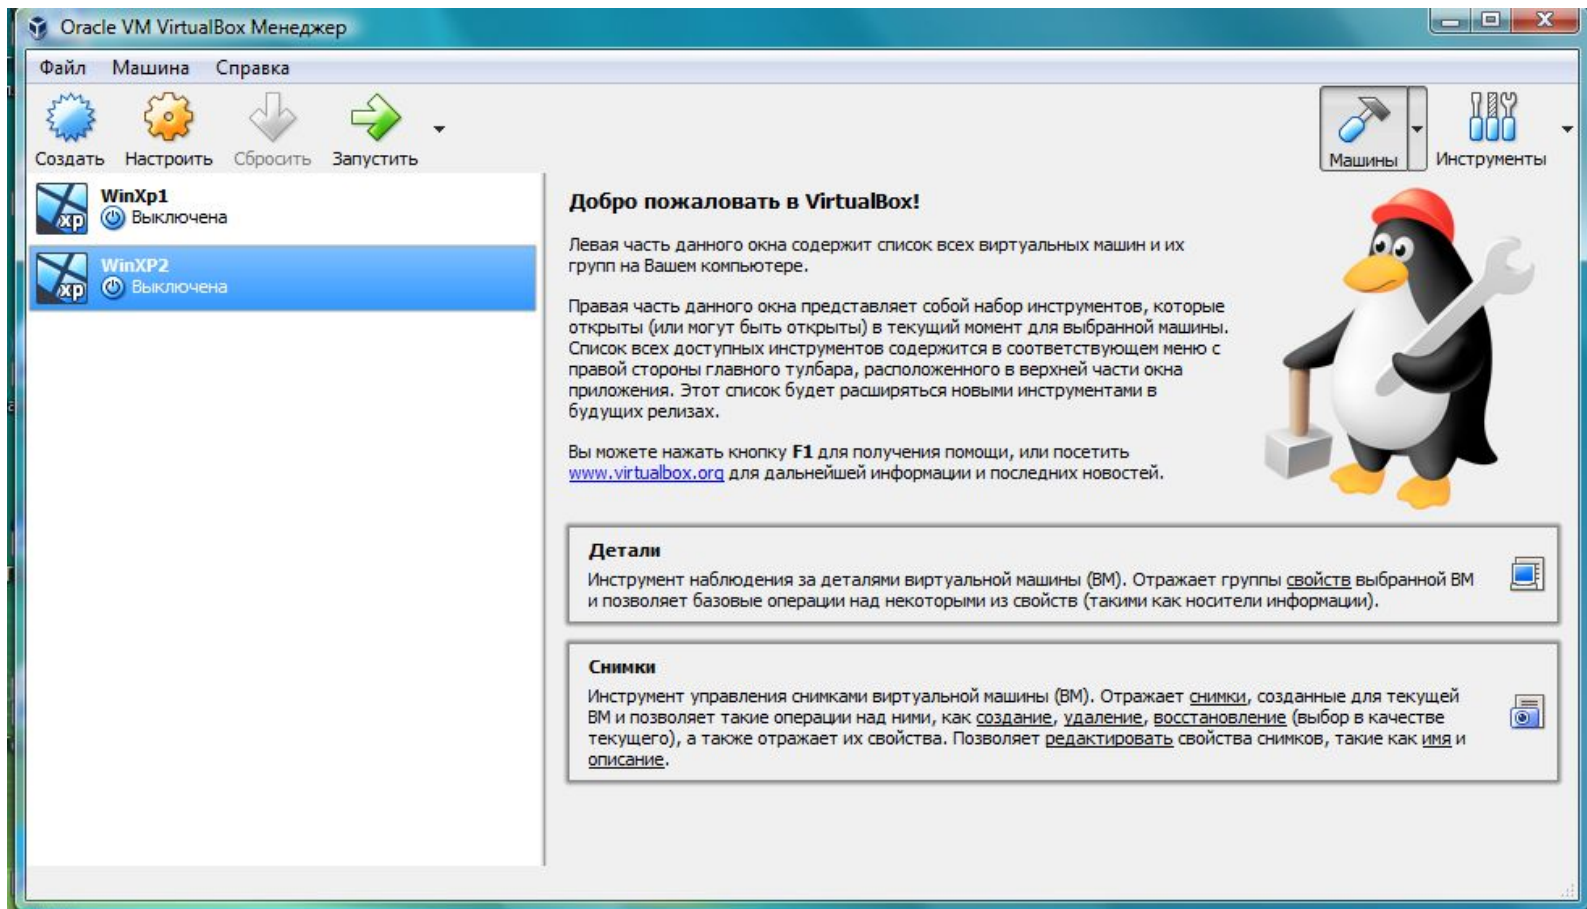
Oracle VM VirtualBox Менеджер

Файл Машина Справка

Создать Настроить Сбросить Запустить

Машины Инструменты

WinXp1
Выключена

WinXP2
Выключена

Добро пожаловать в VirtualBox!

Левая часть данного окна содержит список всех виртуальных машин и их групп на Вашем компьютере.

Правая часть данного окна представляет собой набор инструментов, которые открыты (или могут быть открыты) в текущий момент для выбранной машины. Список всех доступных инструментов содержится в соответствующем меню с правой стороны главного тулбара, расположенного в верхней части окна приложения. Этот список будет расширяться новыми инструментами в будущих релизах.

Вы можете нажать кнопку F1 для получения помощи, или посетить www.virtualbox.org для дальнейшей информации и последних новостей.

Детали
Инструмент наблюдения за деталями виртуальной машины (ВМ). Отражает группы свойств выбранной ВМ и позволяет базовые операции над некоторыми из свойств (такими как носители информации).

Снимки
Инструмент управления снимками виртуальной машины (ВМ). Отражает снимки, созданные для текущей ВМ и позволяет такие операции над ними, как создание, удаление, восстановление (выбор в качестве текущего), а также отражает их свойства. Позволяет редактировать свойства снимков, такие как имя и описание.